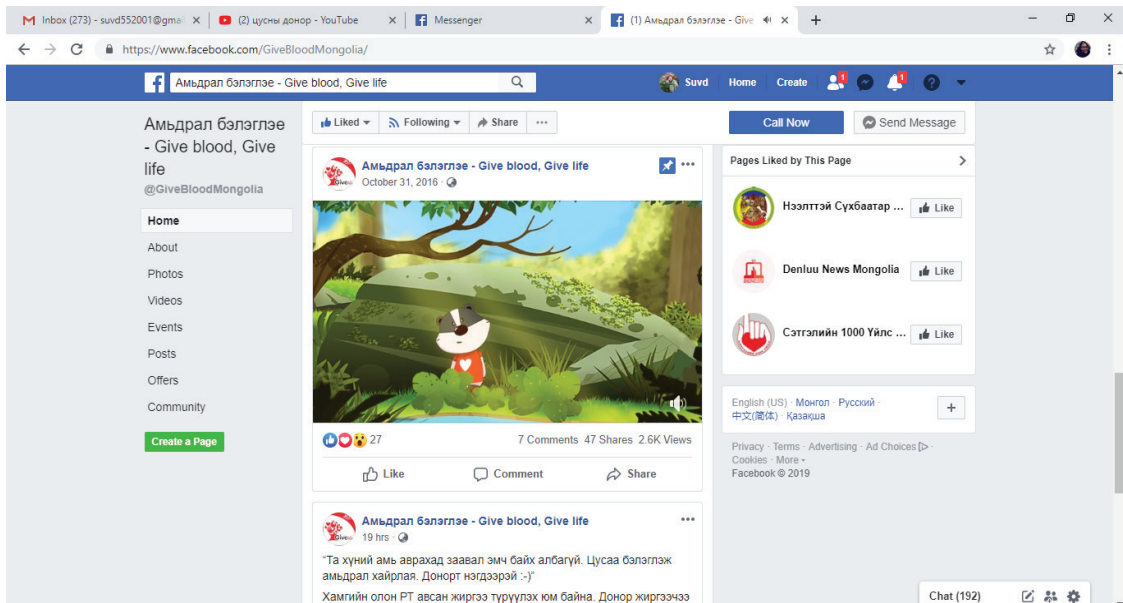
Inbox (273) - suvd552001@gmai ×
(2) цусны донор - YouTube ×
Messenger ×
(1) Амьдрал бэлэглэе - Give ×
+

https://www.facebook.com/GiveBloodMongolia/

Амьдрал бэлэглэе - Give blood, Give life
Suvd Home Create 1 1

Амьдрал бэлэглэе - Give blood, Give life
@GiveBloodMongolia

Home
About
Photos
Videos
Events
Posts
Offers
Community

Create a Page

Liked ▾ Following ▾ Share ···
Call Now Send Message

Амьдрал бэлэглэе - Give blood, Give life
October 31, 2016 ·

27
7 Comments 47 Shares 2.6K Views

Like Comment Share

Амьдрал бэлэглэе - Give blood, Give life
19 hrs ·

"Та хүний амь аврахад заавал эмч байх албагүй. Цусаа бэлэглэж амьдрал хайрлая. Донорт нэгдээрэй :-)"

Хамгийн олон РТ авсан жиргээ түрүүлэх юм байна. Донор жиргээчээ

Pages Liked by This Page
Нээлттэй Сүхбаатар ... Like
Denluu News Mongolia Like
Сэтгэлийн 1000 Үйлс ... Like

English (US) · Монгол · Русский · 中文(简体) · Қазақша

Privacy · Terms · Advertising · Ad Choices · Cookies · More ·
Facebook © 2019

Chat (192)